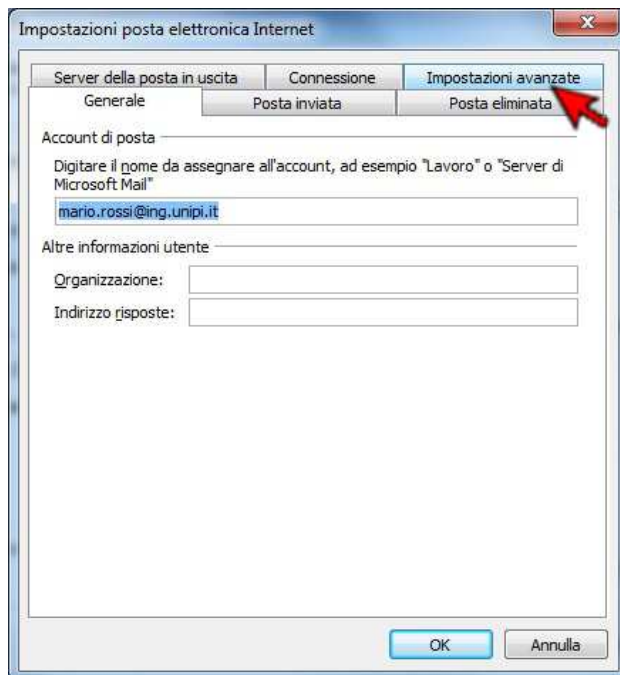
Impostazioni posta elettronica Internet

Server della posta in uscita
Connessione
Impostazioni avanzate
Generale
Posta inviata
Posta eliminata

Account di posta

Digitare il nome da assegnare all'account, ad esempio "Lavoro" o "Server di Microsoft Mail"

mario.rossi@ing.unipi.it

Altre informazioni utente

Organizzazione:

Indirizzo risposte:

OK
Annulla